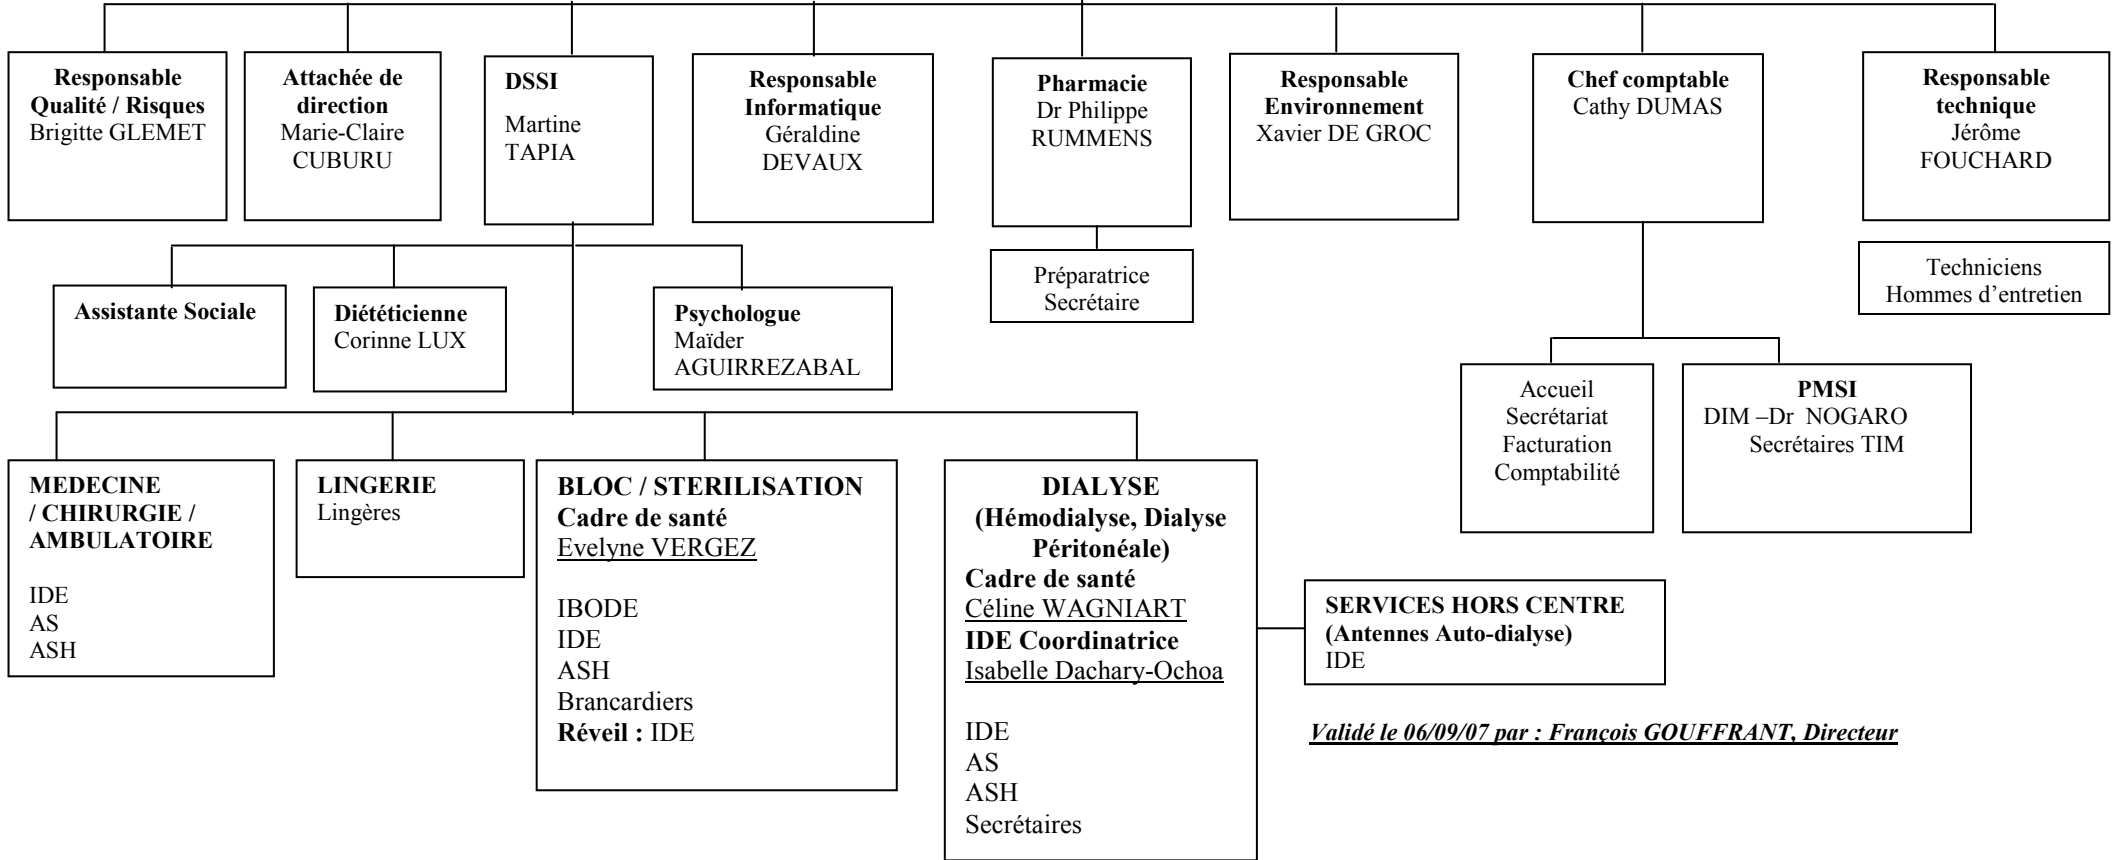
**Responsable Qualité / Risques**
Brigitte GLEMET

**Attachée de direction**
Marie-Claire CUBURU

**DSSI**
Martine TAPIA

**Responsable Informatique**
Géraldine DEVAUX

**Pharmacie**
Dr Philippe RUMMENS

**Responsable Environnement**
Xavier DE GROC

**Chef comptable**
Cathy DUMAS

**Responsable technique**
Jérôme FOUCHARD

Préparatrice
Secrétaire

Techniciens
Hommes d'entretien

**Assistante Sociale**

**Diététicienne**
Corinne LUX

**Psychologue**
Maïder AGUIRREZABAL

Accueil
Secrétariat
Facturation
Comptabilité

**PMSI**
DIM –Dr NOGARO
Secrétaires TIM

**MEDECINE / CHIRURGIE / AMBULATOIRE**

IDE
AS
ASH

**LINGERIE**
Lingères

**BLOC / STERILISATION**
**Cadre de santé**
Evelyne VERGEZ

IBODE
IDE
ASH
Brancardiers
**Réveil :** IDE

**DIALYSE (Hémodialyse, Dialyse Péritonéale)**
**Cadre de santé**
Céline WAGNIART
**IDE Coordinatrice**
Isabelle Dachary-Ochoa

IDE
AS
ASH
Secrétaires

**SERVICES HORS CENTRE (Antennes Auto-dialyse)**
IDE

*Validé le 06/09/07 par : François GOUFFRANT, Directeur*